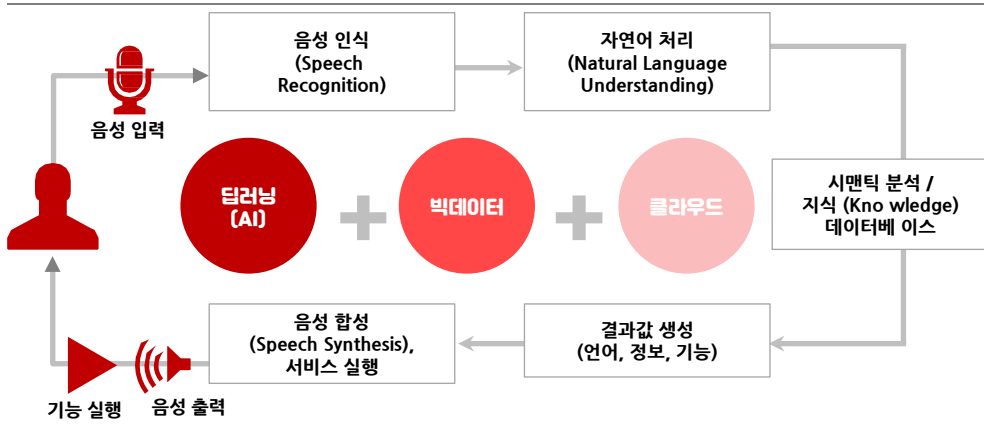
음성 입력

음성 인식
(Speech
Recognition)

자연어 처리
(Natural Language
Understanding)

딥러닝
(AI)

빅데이터

클라우드

시멘틱 분석 /
지식 (Kno wledge)
데이터베 이스

음성 합성
(Speech Synthesis),
서비스 실행

결과값 생성
(언어, 정보, 기능)

기능 실행

음성 출력